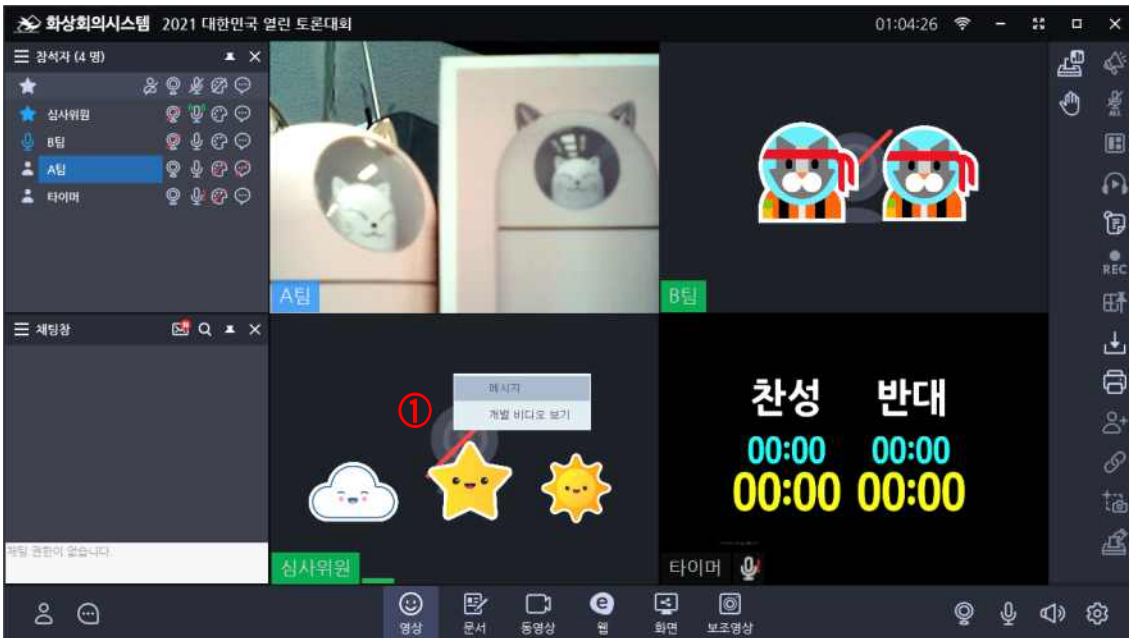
화상회의시스템 2021 대한민국 열린 토론대회

01:04:26

참석자 (4 명)

심사위원

B팀

A팀

타이머

A팀

B팀

채팅창

①

메시지

개별 비디오 보기

찬성 반대

00:00 00:00

00:00 00:00

채팅 권한이 없습니다.

심사위원

타이머

REC

영상 문서 동영상 웹 화면 보조영상